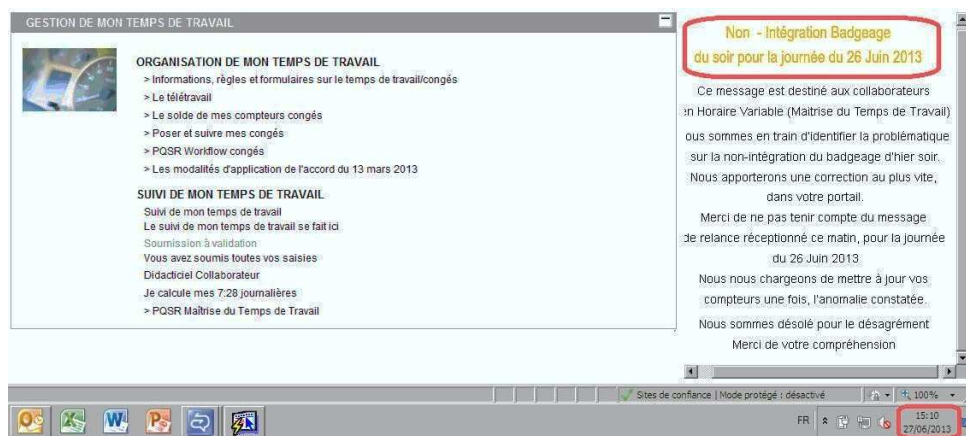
GESTION DE MON TEMPS DE TRAVAIL

ORGANISATION DE MON TEMPS DE TRAVAIL
> Informations, règles et formulaires sur le temps de travail/congés
> Le télétravail
> Le solde de mes compteurs congés
> Poser et suivre mes congés
> PQSR Workflow congés
> Les modalités d'application de l'accord du 13 mars 2013

SUIVI DE MON TEMPS DE TRAVAIL
Suivi de mon temps de travail
Le suivi de mon temps de travail se fait ici
Soumission à validation
Vous avez soumis toutes vos saisies
Didacticiel Collaborateur
Je calcule mes 7:28 journalières
> PQSR Maîtrise du Temps de Travail

Non - Intégration Badgeage du soir pour la journée du 26 Juin 2013

Ce message est destiné aux collaborateurs en Horaire Variable (Maitrise du Temps de Travail)

ous sommes en train d'identifier la problématique sur la non-intégration du badgeage d'hier soir. Nous apporterons une correction au plus vite, dans votre portail.

Merci de ne pas tenir compte du message de relance réceptionné ce matin, pour la journée du 26 Juin 2013

Nous nous chargeons de mettre à jour vos compteurs une fois, l'anomalie constatée.

Nous sommes désolé pour le désagrément
Merci de votre compréhension

Sites de confiance | Mode protégé : désactivé
100%
FR
15:10
27/06/2013